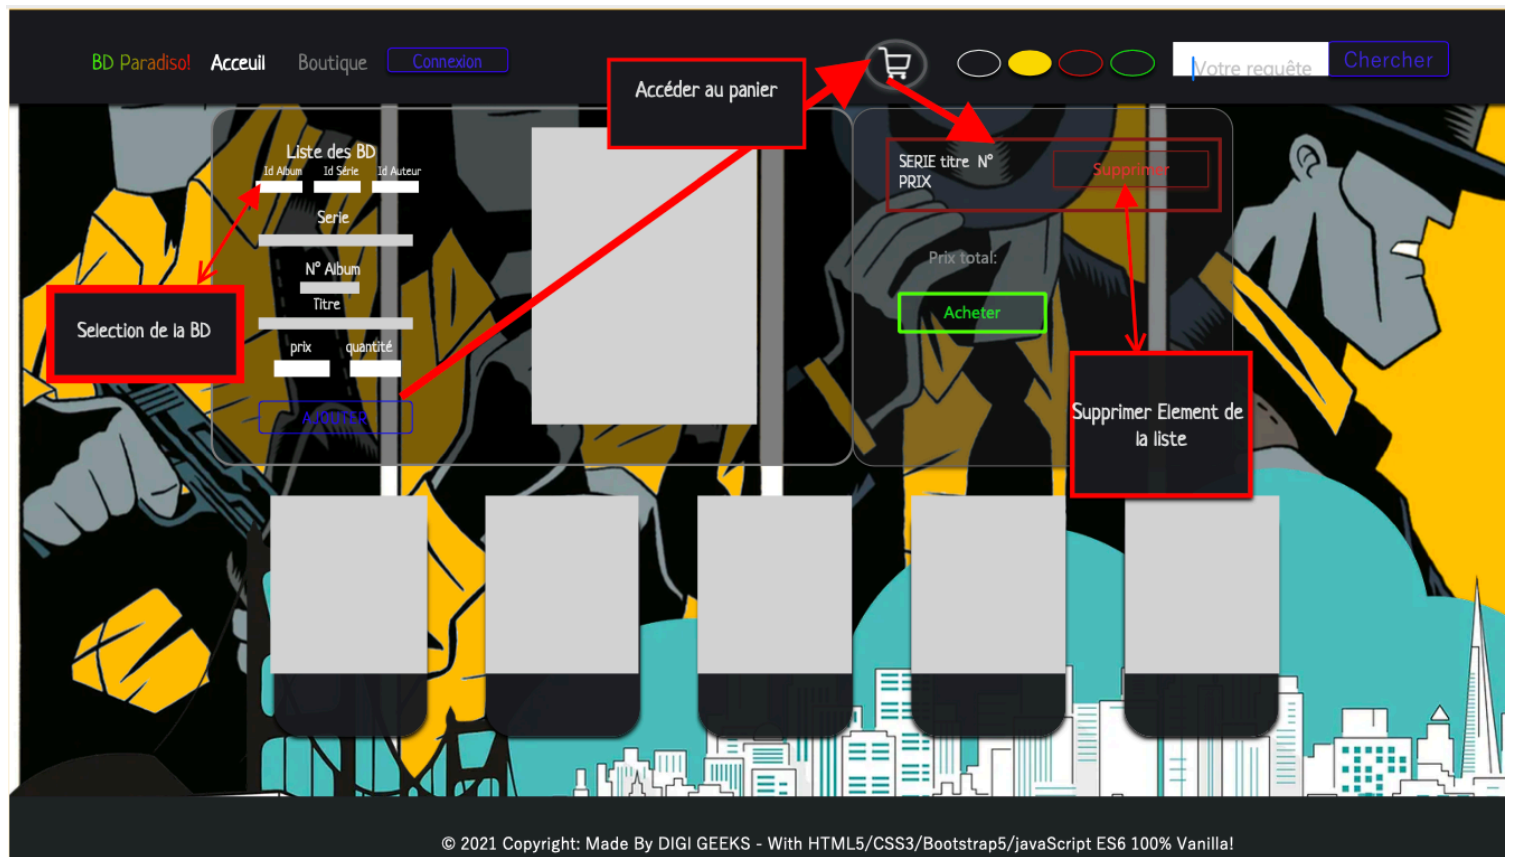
BD Paradiso! Acceuil Boutique Connexion

Accéder au panier

Votre requête Chercher

Liste des BD
Id Album Id Série Id Auteur
Serie
N° Album
Titre
prix quantité
AJOUTER

Selection de la BD

SERIE titre N°
PRIX
Supprimer

Prix total:
Acheter

Supprimer Element de la liste

© 2021 Copyright: Made By DIGI GEEKS - With HTML5/CSS3/Bootstrap5/javaScript ES6 100% Vanilla!